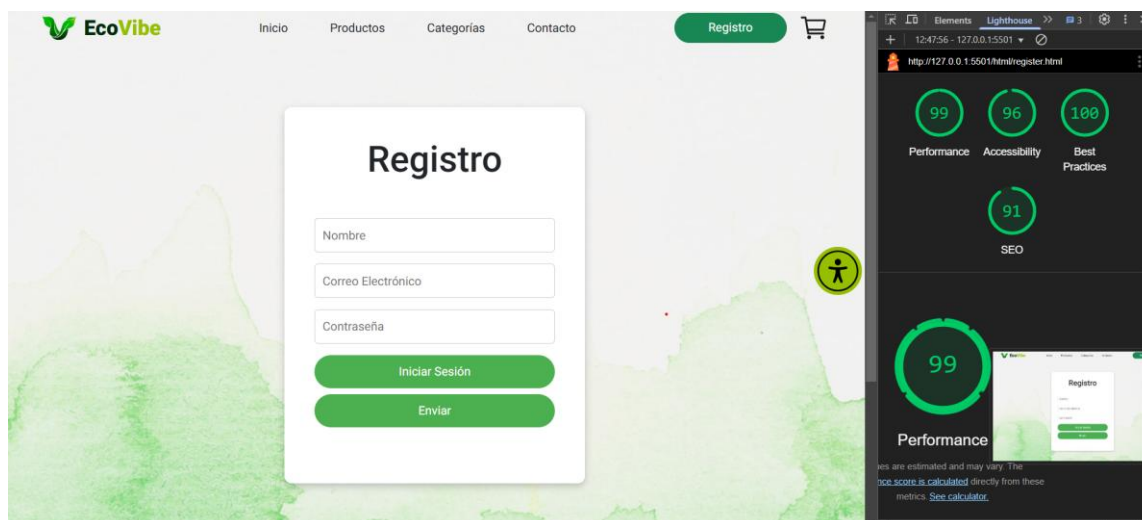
EcoVibe

Inicio Productos Categorías Contacto

Registro

Registro

Nombre

Correo Electrónico

Contraseña

Iniciar Sesión

Enviar

Elements Lighthouse » 3

12:47:56 - 127.0.0.1:5501

http://127.0.0.1:5501/html/register.html

99 Performance

96 Accessibility

100 Best Practices

91 SEO

99

Performance

Registro

es are estimated and may vary. The nce score is calculated directly from these metrics. See calculator.